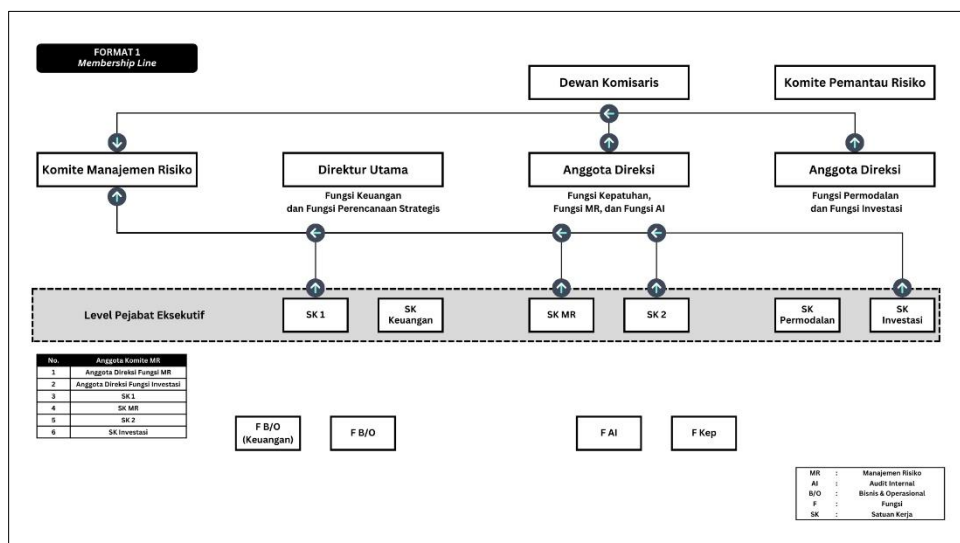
FORMAT 1
Membership Line

Dewan Komisaris

Komite Pemantau Risiko

Komite Manajemen Risiko

Direktur Utama

Fungsi Keuangan dan Fungsi Perencanaan Strategis

Anggota Direksi

Fungsi Kepatuhan, Fungsi MR, dan Fungsi AI

Anggota Direksi

Fungsi Permodalan dan Fungsi Investasi

Level Pejabat Eksekutif

SK 1

SK Keuangan

SK MR

SK 2

SK Permodalan

SK Investasi

| No. | Anggota Komite MR |
|---|---|
| 1 | Anggota Direksi Fungsi MR |
| 2 | Anggota Direksi Fungsi Investasi |
| 3 | SK 1 |
| 4 | SK MR |
| 5 | SK 2 |
| 6 | SK Investasi |

F B/O (Keuangan)

F B/O

F AI

F Kep

| MR | : | Manajemen Risiko |
|---|---|---|
| AI | : | Audit Internal |
| B/O | : | Bisnis & Operasional |
| F | : | Fungsi |
| SK | : | Satuan Kerja |